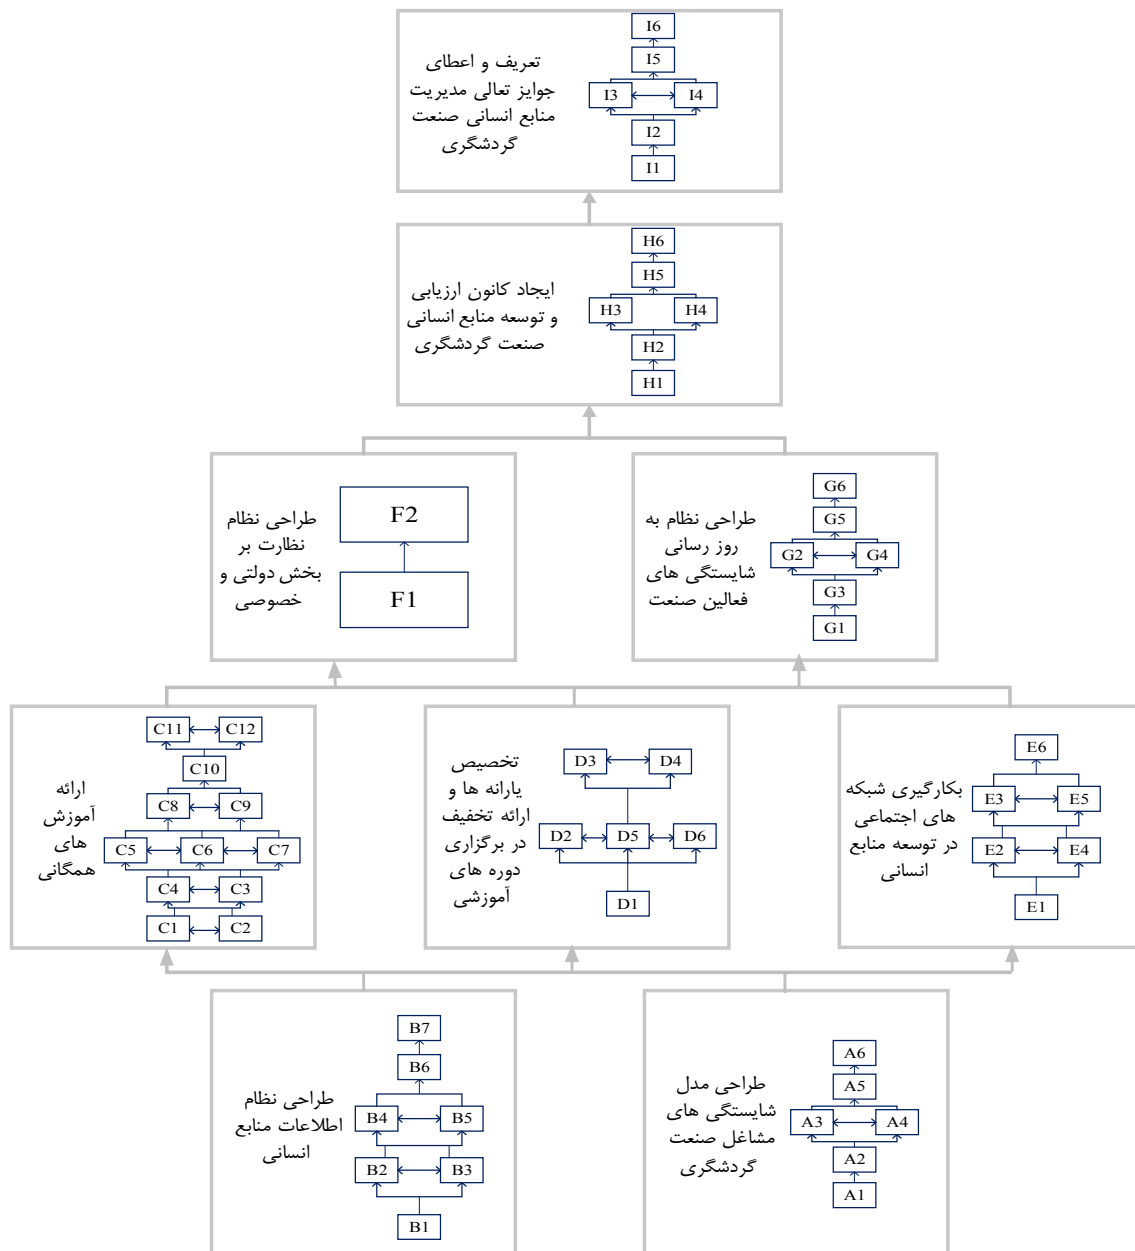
تعریف و اعطای جوایز تعالی مدیریت منابع انسانی صنعت گردشگری

I6
I5
I3 I4
I2
I1

ایجاد کانون ارزیابی و توسعه منابع انسانی صنعت گردشگری

H6
H5
H3 H4
H2
H1

طراحی نظام نظارت بر بخش دولتی و خصوصی

F2
F1

طراحی نظام به روز رسانی شایستگی های فعالین صنعت

G6
G5
G2 G4
G3
G1

ارائه آموزش های همگانی

C11 C12
C10
C8 C9
C5 C6 C7
C4 C3
C1 C2

تخصیص یارانه ها و ارائه تخفیف در برگزاری دوره های آموزشی

D3 D4
D2 D5 D6
D1

بکارگیری شبکه های اجتماعی در توسعه منابع انسانی

E6
E3 E5
E2 E4
E1

طراحی نظام اطلاعات منابع انسانی

B7
B6
B4 B5
B2 B3
B1

طراحی مدل شایستگی های مشاغل صنعت گردشگری

A6
A5
A3 A4
A2
A1